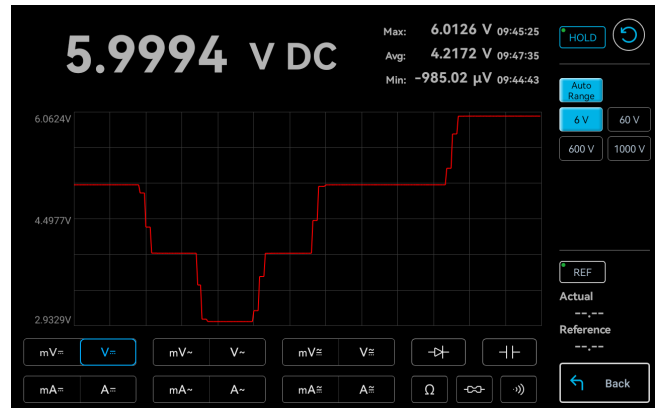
5.9994 V DC

Max: 6.0126 V 09:45:25
Avg: 4.2172 V 09:47:35
Min: -985.02 μV 09:44:43

HOLD

Auto Range
6 V
60 V
600 V
1000 V

6.0624V
4.4977V
2.9329V

REF
Actual
--.--
Reference
--.--

mV⎓
V⎓
mV~
V~
mV≂
V≂
mA⎓
A⎓
mA~
A~
mA≂
A≂
Ω

Back